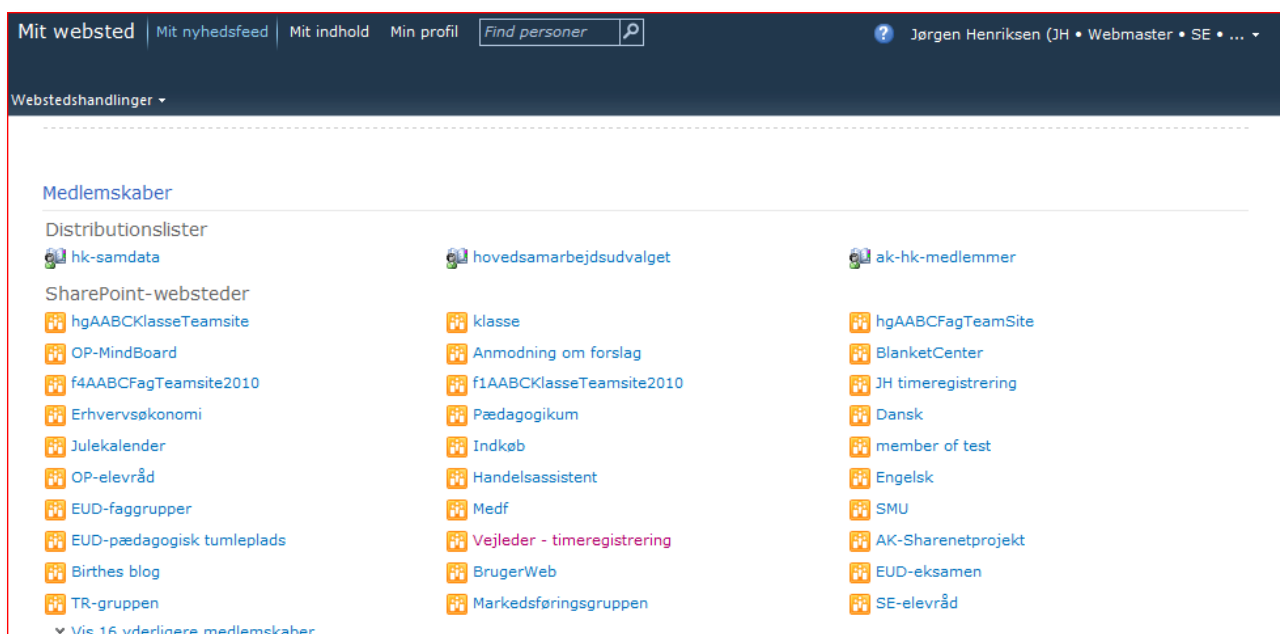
Mit websted | Mit nyhedsfeed | Mit indhold | Min profil | Find personer

Jørgen Henriksen (JH • Webmaster • SE • ...

Webstedshandlinger

Medlemskaber

Distributionslister

| hk-samdata | hovedsamarbejdsudvalget | ak-hk-medlemmer |
|---|---|---|

SharePoint-websteder

| | | |
|---|---|---|
| hgAABCKlasseTeamsite | klasse | hgAABCFagTeamSite |
| OP-MindBoard | Anmodning om forslag | BlanketCenter |
| f4AABCFagTeamsite2010 | f1AABCKlasseTeamsite2010 | JH timeregistrering |
| Erhvervsøkonomi | Pædagogikum | Dansk |
| Julekalender | Indkøb | member of test |
| OP-elevråd | Handelsassistent | Engelsk |
| EUD-faggrupper | Medf | SMU |
| EUD-pædagogisk tumleplads | Vejleder - timeregistrering | AK-Sharenetprojekt |
| Birthes blog | BrugerWeb | EUD-eksamen |
| TR-gruppen | Markedsføringsgruppen | SE-elevråd |

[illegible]